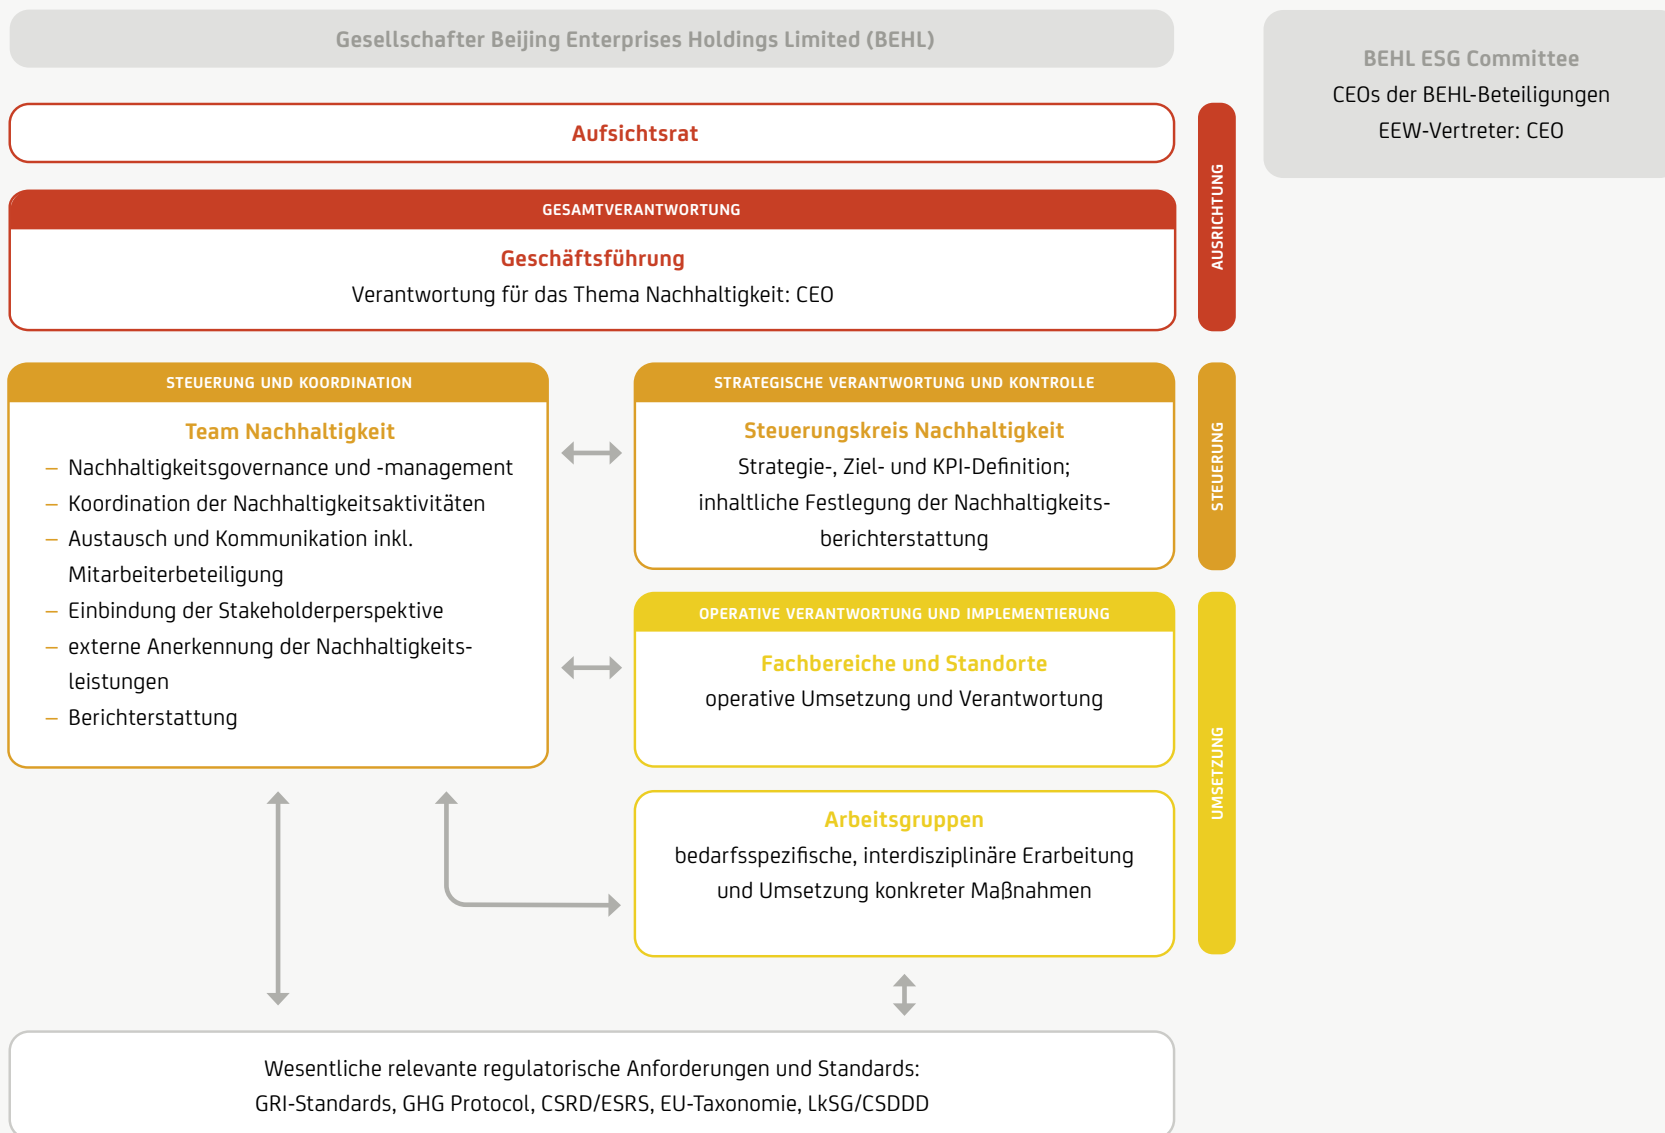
Gesellschafter Beijing Enterprises Holdings Limited (BEHL)

BEHL ESG Committee
CEOs der BEHL-Beteiligungen
EEW-Vertreter: CEO

Aufsichtsrat

AUSRICHTUNG

GESAMTVERANTWORTUNG

Geschäftsführung
Verantwortung für das Thema Nachhaltigkeit: CEO

STEUERUNG UND KOORDINATION

Team Nachhaltigkeit
– Nachhaltigkeitsgovernance und -management
– Koordination der Nachhaltigkeitsaktivitäten
– Austausch und Kommunikation inkl. Mitarbeiterbeteiligung
– Einbindung der Stakeholderperspektive
– externe Anerkennung der Nachhaltigkeitsleistungen
– Berichterstattung

STRATEGISCHE VERANTWORTUNG UND KONTROLLE

Steuerungskreis Nachhaltigkeit
Strategie-, Ziel- und KPI-Definition; inhaltliche Festlegung der Nachhaltigkeitsberichterstattung

STEUERUNG

OPERATIVE VERANTWORTUNG UND IMPLEMENTIERUNG

Fachbereiche und Standorte
operative Umsetzung und Verantwortung

Arbeitsgruppen
bedarfsspezifische, interdisziplinäre Erarbeitung und Umsetzung konkreter Maßnahmen

UMSETZUNG

Wesentliche relevante regulatorische Anforderungen und Standards:
GRI-Standards, GHG Protocol, CSRD/ESRS, EU-Taxonomie, LkSG/CSDDD